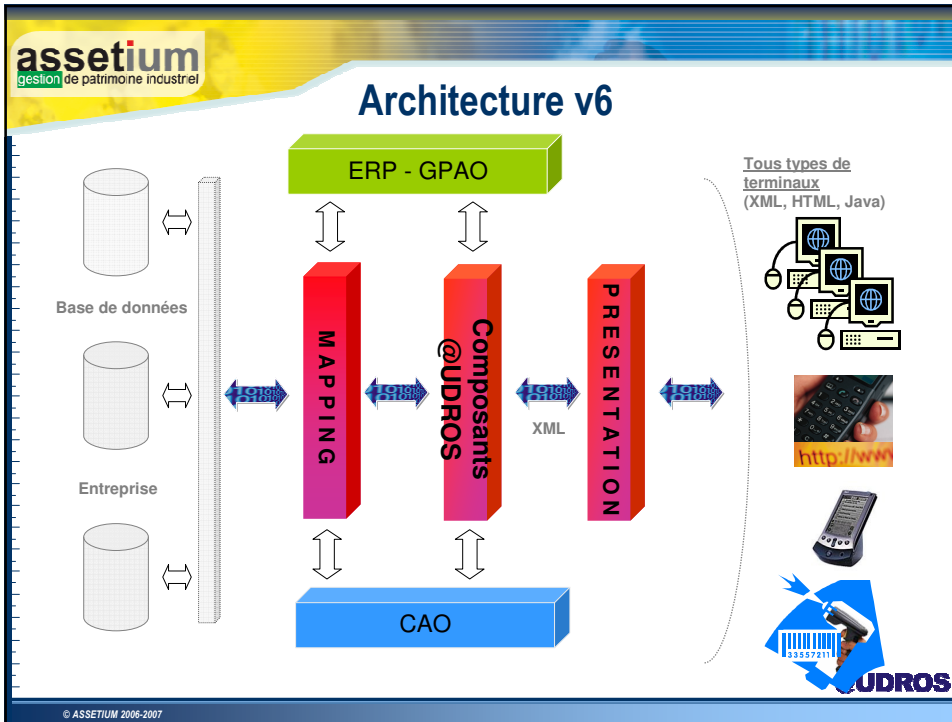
assetium
gestion de patrimoine industriel

Architecture v6

ERP - GPAO

Base de données

Entreprise

MAPPING

Composants @UDROS

PRESENTATION

XML

CAO

Tous types de terminaux
(XML, HTML, Java)

http://www

33557211

UDROS

© ASSETIUM 2006-2007